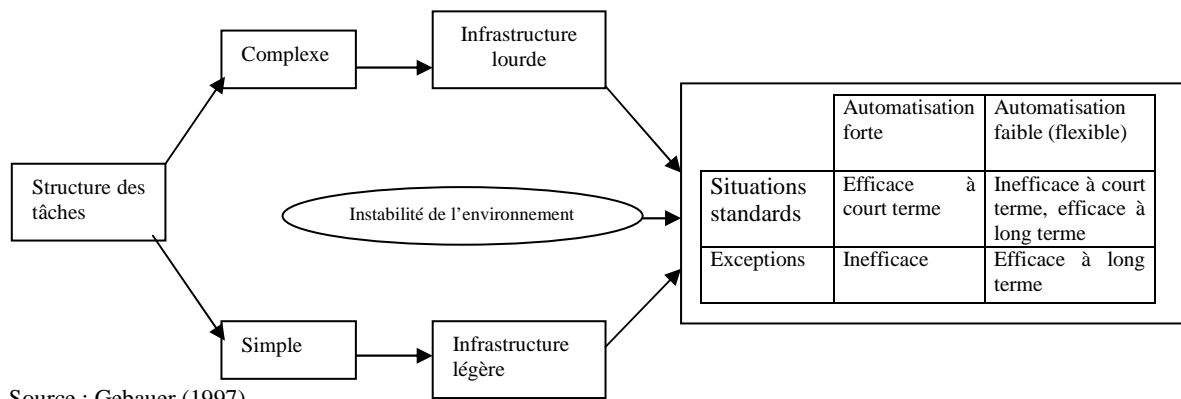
Complexe

Infrastructure lourde

Structure des tâches

Instabilité de l'environnement

Simple

Infrastructure légère

| | Automatisation forte | Automatisation faible (flexible) |
|---|---|---|
| Situations standards | Efficace à court terme | Inefficace à court terme, efficace à long terme |
| Exceptions | Inefficace | Efficace à long terme |

Source : Gebauer (1997)